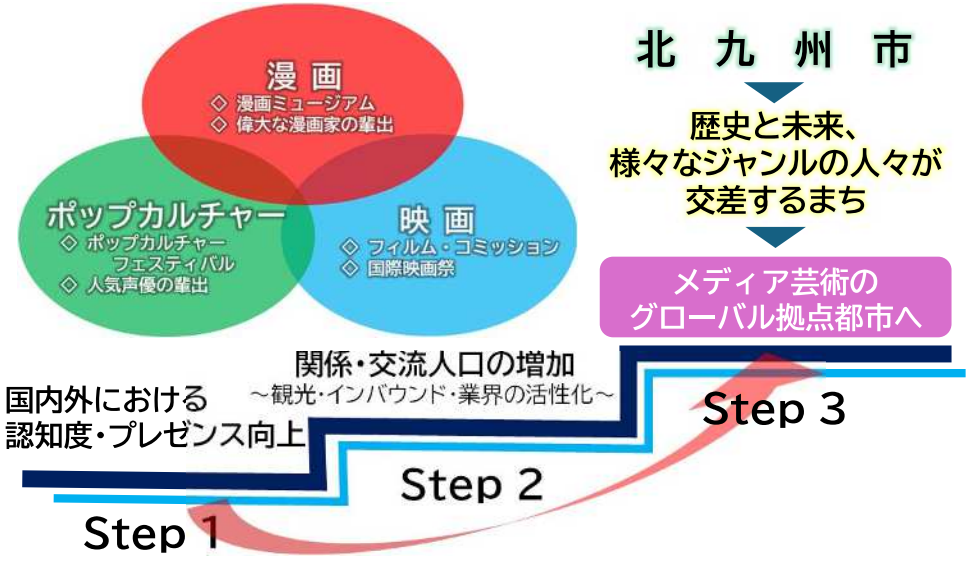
漫画
◇ 漫画ミュージアム
◇ 偉大な漫画家の輩出

ポップカルチャー
◇ ポップカルチャーフェスティバル
◇ 人気声優の輩出

映画
◇ フィルム・コミッション
◇ 国際映画祭

北 九 州 市

歴史と未来、
様々なジャンルの人々が
交差するまち

メディア芸術の
グローバル拠点都市へ

関係・交流人口の増加
～観光・インバウンド・業界の活性化～

国内外における
認知度・プレゼンス向上

Step 3

Step 2

Step 1